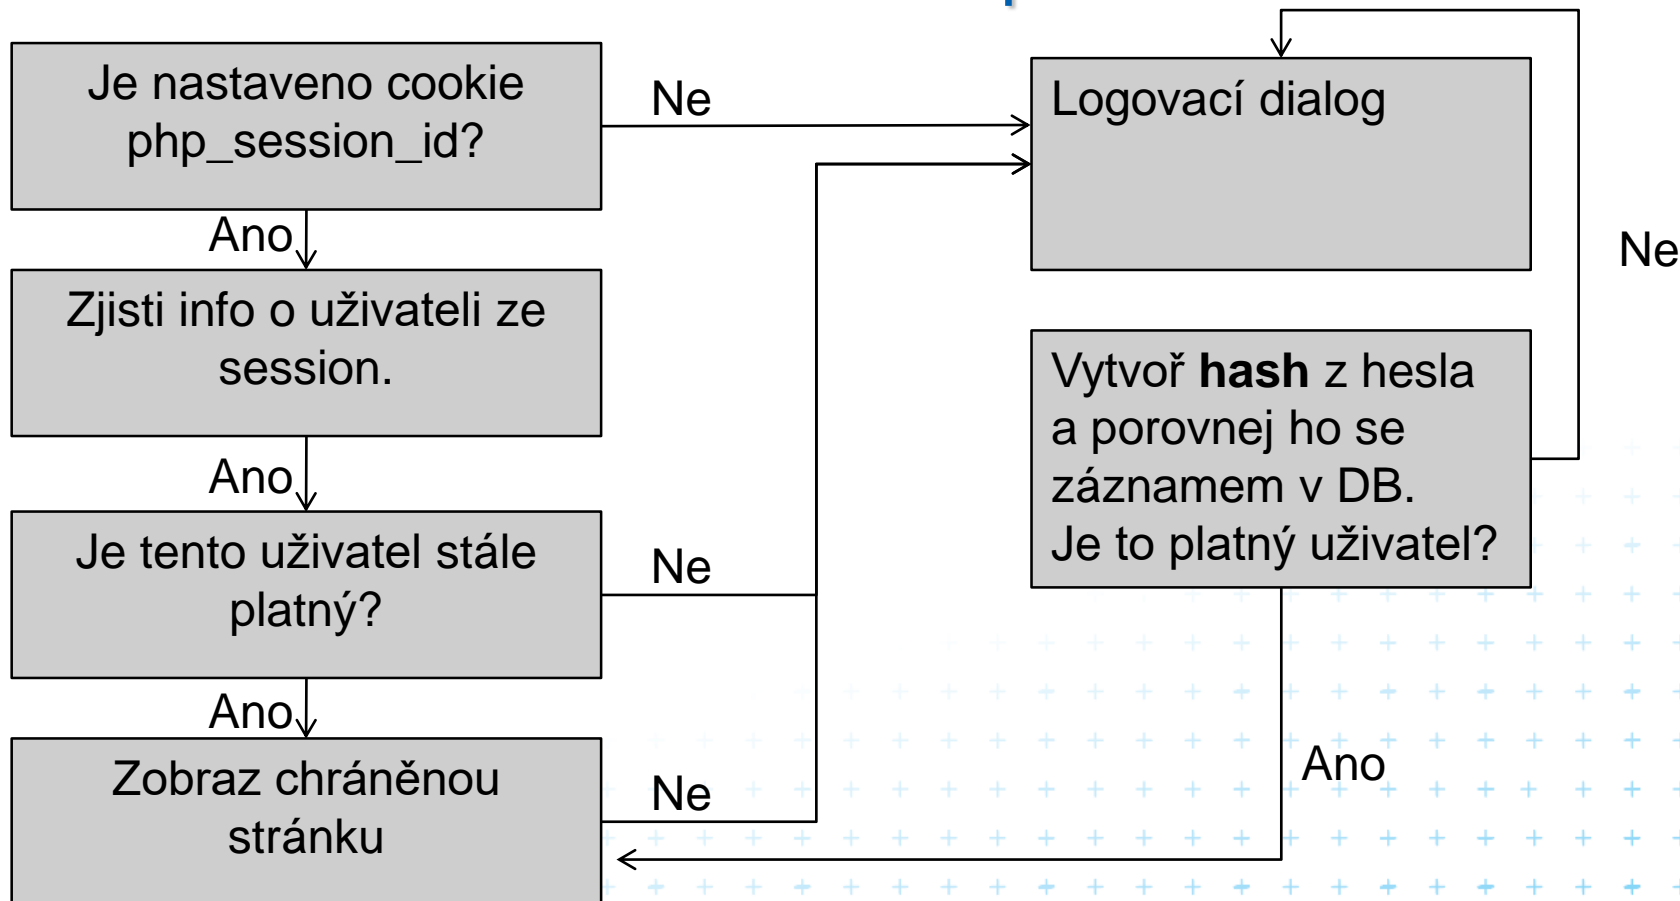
Je nastaveno cookie php_session_id?

Ne

Logovací dialog

Ano

Zjisti info o uživateli ze session.

Ne

Vytvoř **hash** z hesla a porovnej ho se záznamem v DB.
Je to platný uživatel?

Ano

Je tento uživatel stále platný?

Ne

Ano

Zobraz chráněnou stránku

Ne

Ano